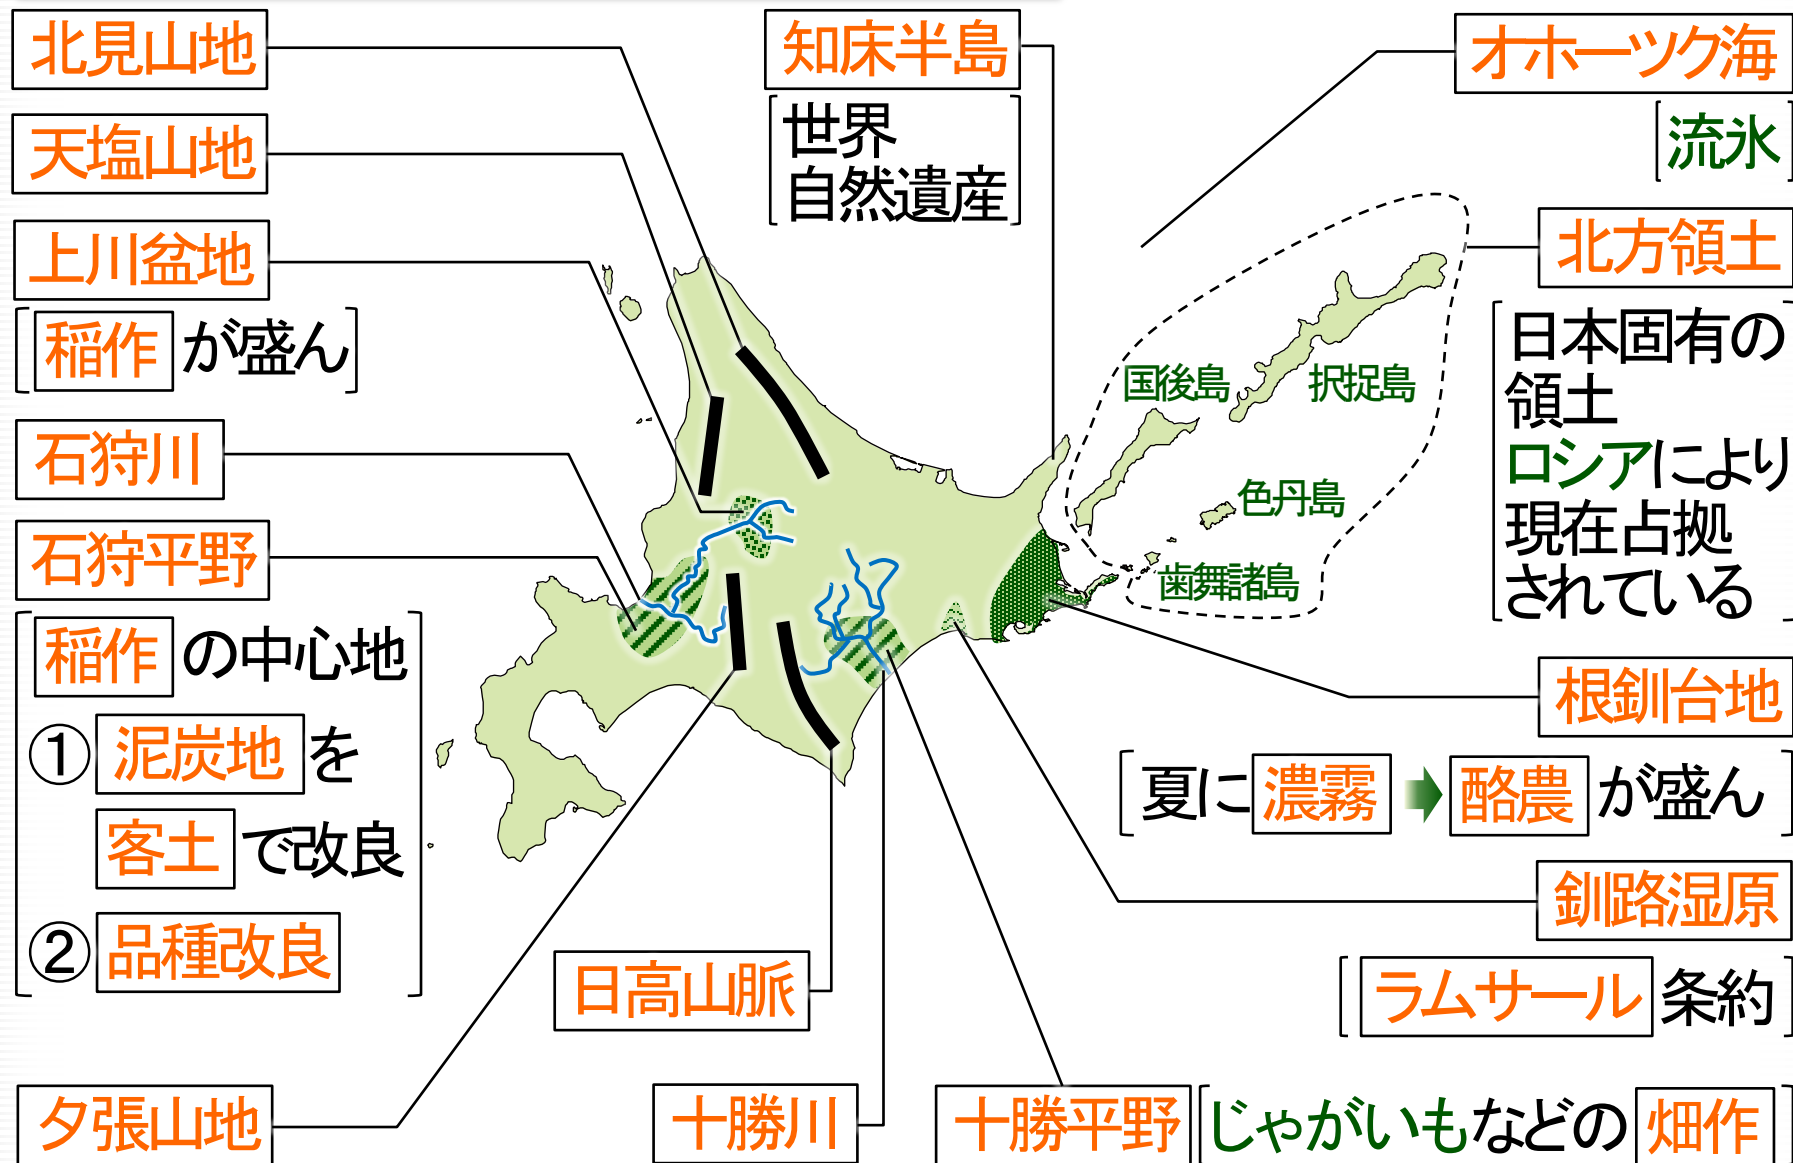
北見山地

天塩山地

上川盆地

［稲作が盛ん］

石狩川

石狩平野

稲作の中心地
①泥炭地を客土で改良
②品種改良

知床半島

［世界自然遺産］

オホーツク海

［流氷］

北方領土

［日本固有の領土
ロシアにより現在占拠されている］

国後島

択捉島

色丹島

歯舞諸島

根釧台地

［夏に濃霧 ➡ 酪農が盛ん］

釧路湿原

［ラムサール条約］

日高山脈

夕張山地

十勝川

十勝平野

［じゃがいもなどの畑作］